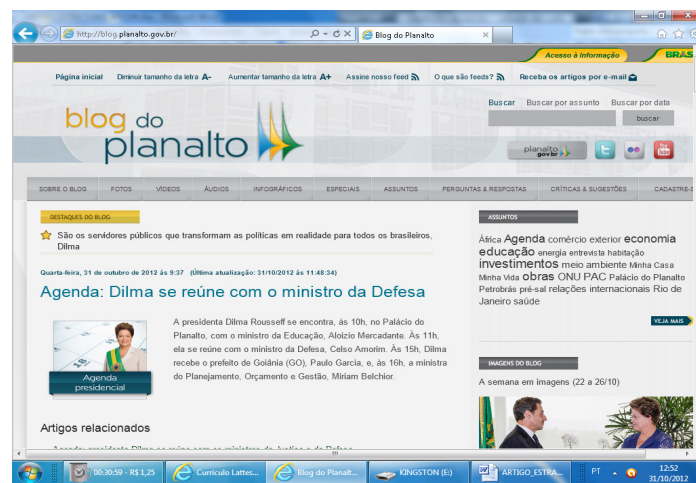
http://blog.planalto.gov.br/
Blog do Planalto

Acesso à informação
BRAS

Página inicial | Diminuir tamanho da letra A- | Aumentar tamanho da letra A+ | Assine nosso feed | O que são feeds? | Receba os artigos por e-mail

blog do planalto

Buscar | Buscar por assunto | Buscar por data
buscar

planalto gov.br

SOBRE O BLOG | FOTOS | VÍDEOS | ÁUDIOS | INFOGRÁFICOS | ESPECIAIS | ASSUNTOS | PERGUNTAS & RESPOSTAS | CRÍTICAS & SUGESTÕES | CADASTRE-

DESTAQUES DO BLOG

São os servidores públicos que transformam as políticas em realidade para todos os brasileiros, Dilma

Quarta-feira, 31 de outubro de 2012 às 9:37 (Última atualização: 31/10/2012 às 11:48:34)

Agenda: Dilma se reúne com o ministro da Defesa

Agenda presidencial

A presidenta Dilma Rousseff se encontra, às 10h, no Palácio do Planalto, com o ministro da Educação, Aloizio Mercadante. Às 11h, ela se reúne com o ministro da Defesa, Celso Amorim. Às 15h, Dilma recebe o prefeito de Goiânia (GO), Paulo Garcia, e, às 16h, a ministra do Planejamento, Orçamento e Gestão, Miriam Belchior.

Artigos relacionados

ASSUNTOS

África Agenda comércio exterior economia educação energia entrevista habitação investimentos meio ambiente Minha Casa Minha Vida obras ONU PAC Palácio do Planalto Petrobras pré-sal relações internacionais Rio de Janeiro saúde

VEJA MAIS

IMAGENS DO BLOG

A semana em imagens (22 a 26/10)

00:30:59 - R$ 1,25 | Currículo Lattes... | Blog do Planalt... | KINGSTON (E:) | ARTIGO_ESTRA... | PT | 12:52 31/10/2012